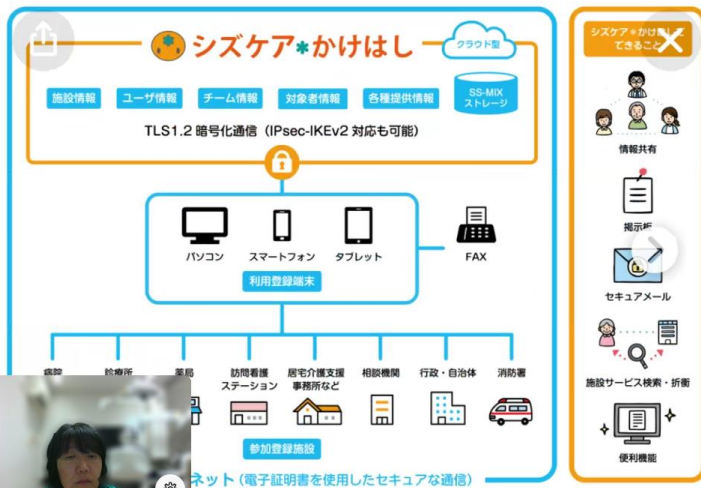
シズケア＊かけはし

クラウド型

施設情報 ユーザ情報 チーム情報 対象者情報 各種提供情報

SS-MIX ストレージ

TLS1.2 暗号化通信（IPsec-IKEv2 対応も可能）

パソコン スマートフォン タブレット

利用登録端末

FAX

病院 診療所 薬局 訪問看護ステーション 居宅介護支援事業所など 相談機関 行政・自治体 消防署

参加登録施設

ネット（電子証明書を使用したセキュアな通信）

シズケア＊かけはし できること

情報共有

掲示板

セキュアメール

施設サービス検索・折衝

便利機能